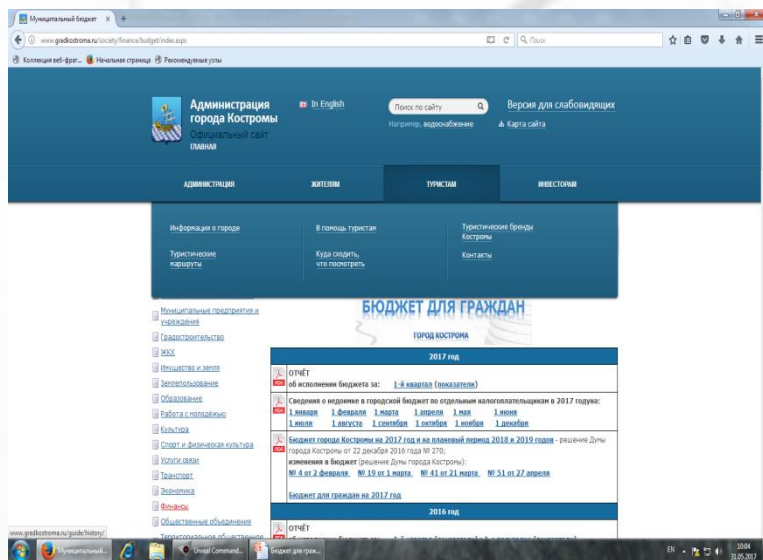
Муниципальный бюджет ×
www.gradkostroma.ru/society/finance/budget/index.aspx
Поиск
Коллекция веб-фраг... Начальная страница Рекомендуемые узлы

Администрация города Костромы
Официальный сайт
ГЛАВНАЯ
In English
Поиск по сайту
Например, водоснабжение
Версия для слабовидящих
Карта сайта

АДМИНИСТРАЦИЯ ЖИТЕЛЯМ ТУРИСТАМ ИНВЕСТОРАМ

Информация о городе
В помощь туристам
Туристические бренды Костромы
Туристические маршруты
Куда сходить, что посмотреть
Контакты

Муниципальные предприятия и учреждения
Градостроительство
ЖКХ
Имущество и земля
Землепользование
Образование
Работа с молодежью
Культура
Спорт и физическая культура
Услуги связи
Транспорт
Экономика
Финансы
Общественные объединения
Территориальное общественное

БЮДЖЕТ ДЛЯ ГРАЖДАН
ГОРОД КОСТРОМА

| 2017 год |
|---|
| ОТЧЁТ об исполнении бюджета за: 1-й квартал (показатели) |
| Сведения о недоимке в городской бюджет по отдельным налогоплательщикам в 2017 годуна: 1 января 1 февраля 1 марта 1 апреля 1 мая 1 июня 1 июля 1 августа 1 сентября 1 октября 1 ноября 1 декабря |
| Бюджет города Костромы на 2017 год и на плановый период 2018 и 2019 годов - решение Думы города Костромы от 22 декабря 2016 года № 270; изменения в бюджет (решение Думы города Костромы): № 4 от 2 февраля № 19 от 1 марта № 41 от 21 марта № 51 от 27 апреля Бюджет для граждан на 2017 год |
| 2016 год |
| ОТЧЁТ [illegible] |

www.gradkostroma.ru/guide/history/
Муниципальный... Unreal Command... Бюджет для граж...
EN 10:04 31.05.2017